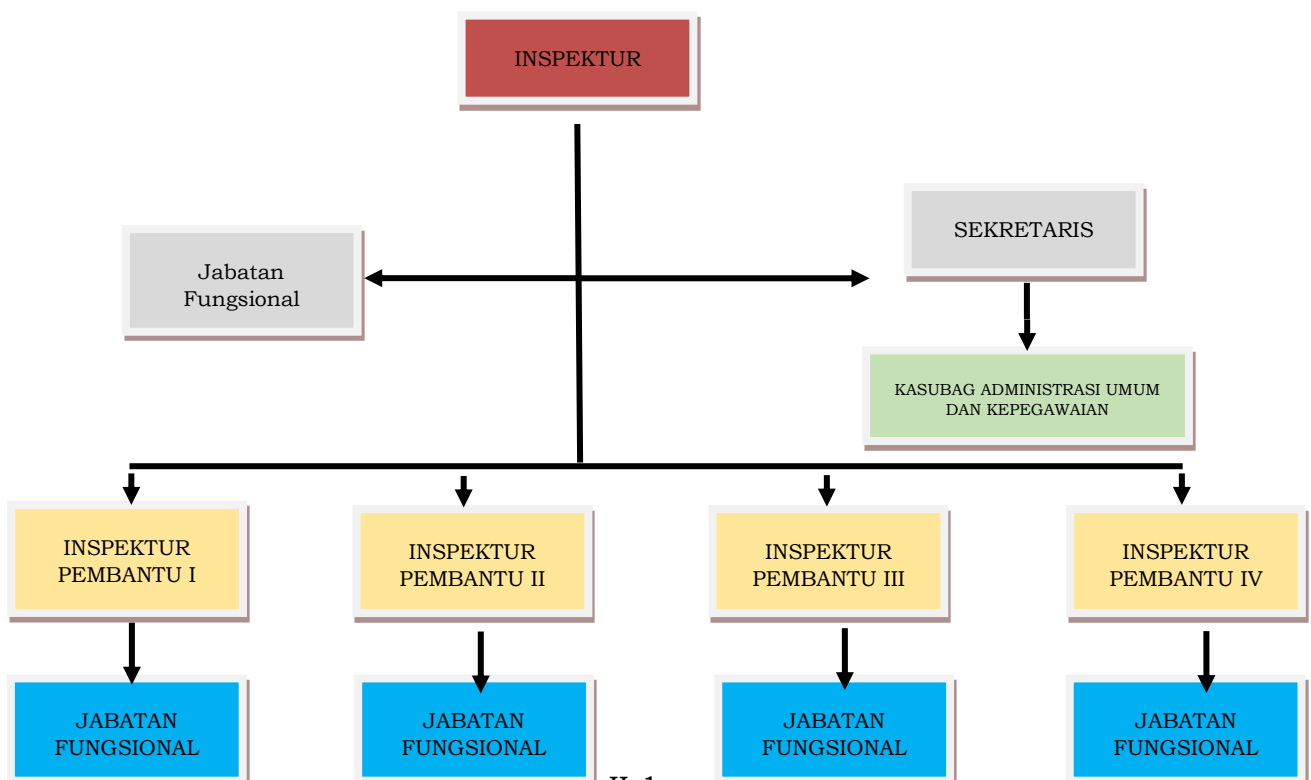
INSPEKTUR

Jabatan Fungsional

SEKRETARIS

KASUBAG ADMINISTRASI UMUM DAN KEPEGAWAIAN

INSPEKTUR PEMBANTU I

INSPEKTUR PEMBANTU II

INSPEKTUR PEMBANTU III

INSPEKTUR PEMBANTU IV

JABATAN FUNGSIONAL

JABATAN FUNGSIONAL

JABATAN FUNGSIONAL

JABATAN FUNGSIONAL

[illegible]